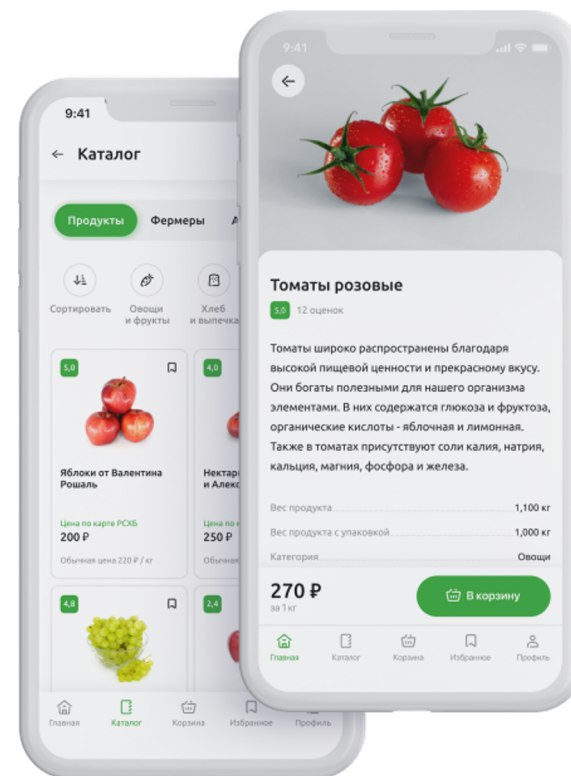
9:41

Каталог

Продукты Фермеры А

Сортировать Овощи и фрукты Хлеб и выпечка

5,0

Яблоки от Валентина Рошаль

Цена по карте РСХБ
200 ₽
Обычная цена 220 ₽ / кг

4,0

Нектар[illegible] и Алекс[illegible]

Цена по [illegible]
250 ₽
Обычн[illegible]

4,8

2,4

Главная Каталог Корзина Избранное Профиль

9:41

Томаты розовые

5,0 12 оценок

Томаты широко распространены благодаря высокой пищевой ценности и прекрасному вкусу. Они богаты полезными для нашего организма элементами. В них содержатся глюкоза и фруктоза, органические кислоты - яблочная и лимонная. Также в томатах присутствуют соли калия, натрия, кальция, магния, фосфора и железа.

Вес продукта 1,100 кг
Вес продукта с упаковкой 1,000 кг
Категория Овощи

270 ₽
за 1 кг

В корзину

Главная Каталог Корзина Избранное Профиль